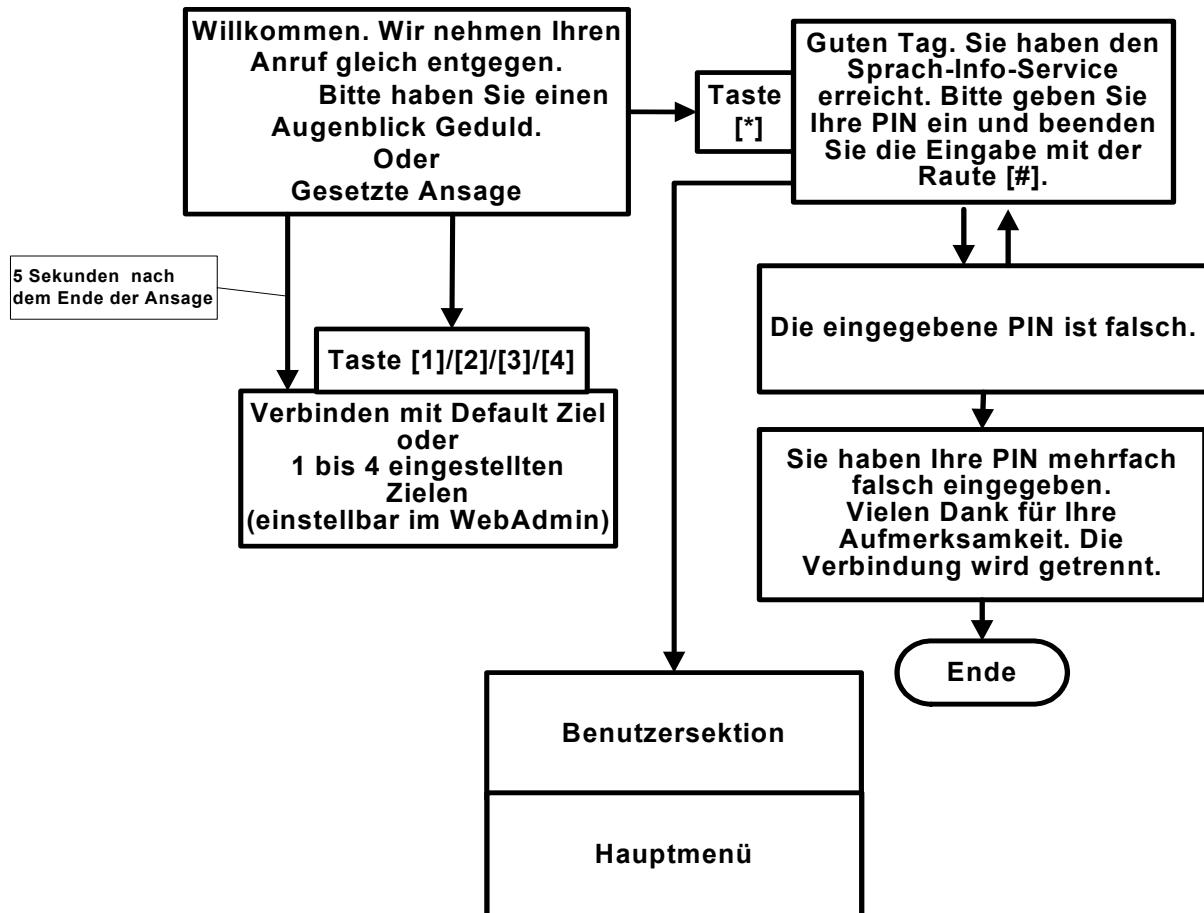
Willkommen. Wir nehmen Ihren Anruf gleich entgegen. Bitte haben Sie einen Augenblick Geduld. Oder Gesetzte Ansage

Taste [*]

Guten Tag. Sie haben den Sprach-Info-Service erreicht. Bitte geben Sie Ihre PIN ein und beenden Sie die Eingabe mit der Raute [#].

5 Sekunden nach dem Ende der Ansage

Taste [1]/[2]/[3]/[4]

Verbinden mit Default Ziel oder 1 bis 4 eingestellten Zielen (einstellbar im WebAdmin)

Die eingegebene PIN ist falsch.

Sie haben Ihre PIN mehrfach falsch eingegeben. Vielen Dank für Ihre Aufmerksamkeit. Die Verbindung wird getrennt.

Ende

Benutzersektion

Hauptmenü